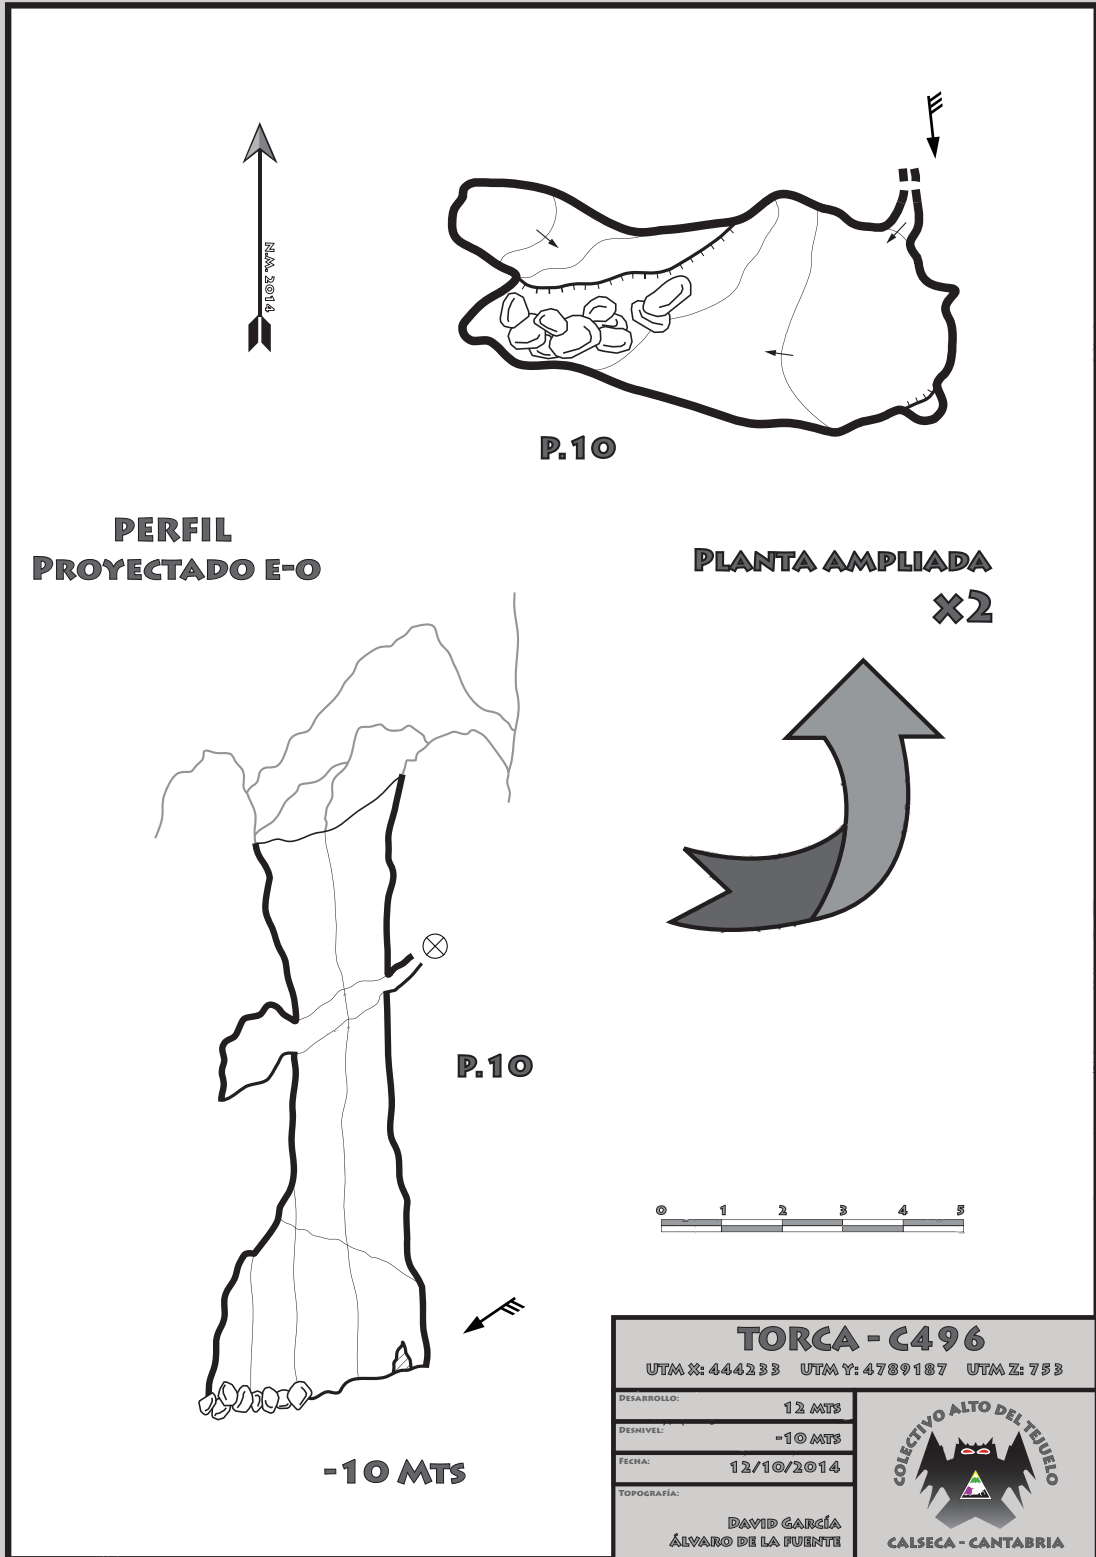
N.M. 2014

P.10

PERFIL
PROYECTADO E-O

PLANTA AMPLIADA
X2

P.10

0 1 2 3 4 5

-10 MTS

TORCA - C496
UTM X: 444233 UTM Y: 4789187 UTM Z: 753

| Desarrollo: | 12 MTS |
|---|---|
| Desnivel: | -10 MTS |
| Fecha: | 12/10/2014 |
| Topografía: | DAVID GARCÍA ÁLVARO DE LA FUENTE |

COLECTIVO ALTO DEL TEJUELO
CALSECA - CANTABRIA